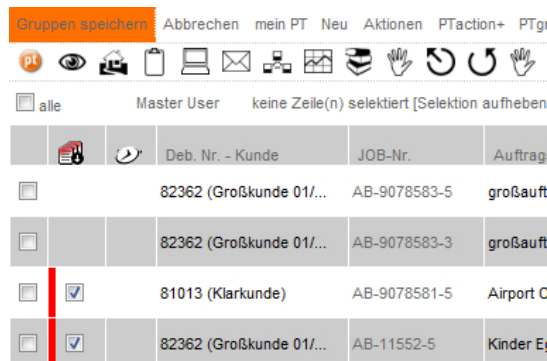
Gruppen speichern Abbrechen mein PT Neu Aktionen PTaction+ PTgr

pt

alle Master User keine Zeile(n) selektiert [Selektion aufheben

| | | | Deb. Nr. - Kunde | JOB-Nr. | Auftrag |
|---|---|---|---|---|---|
| | | | 82362 (Großkunde 01/... | AB-9078583-5 | großauft |
| | | | 82362 (Großkunde 01/... | AB-9078583-3 | großauft |
| | | | 81013 (Klarkunde) | AB-9078581-5 | Airport C |
| | | | 82362 (Großkunde 01/... | AB-11552-5 | Kinder E |